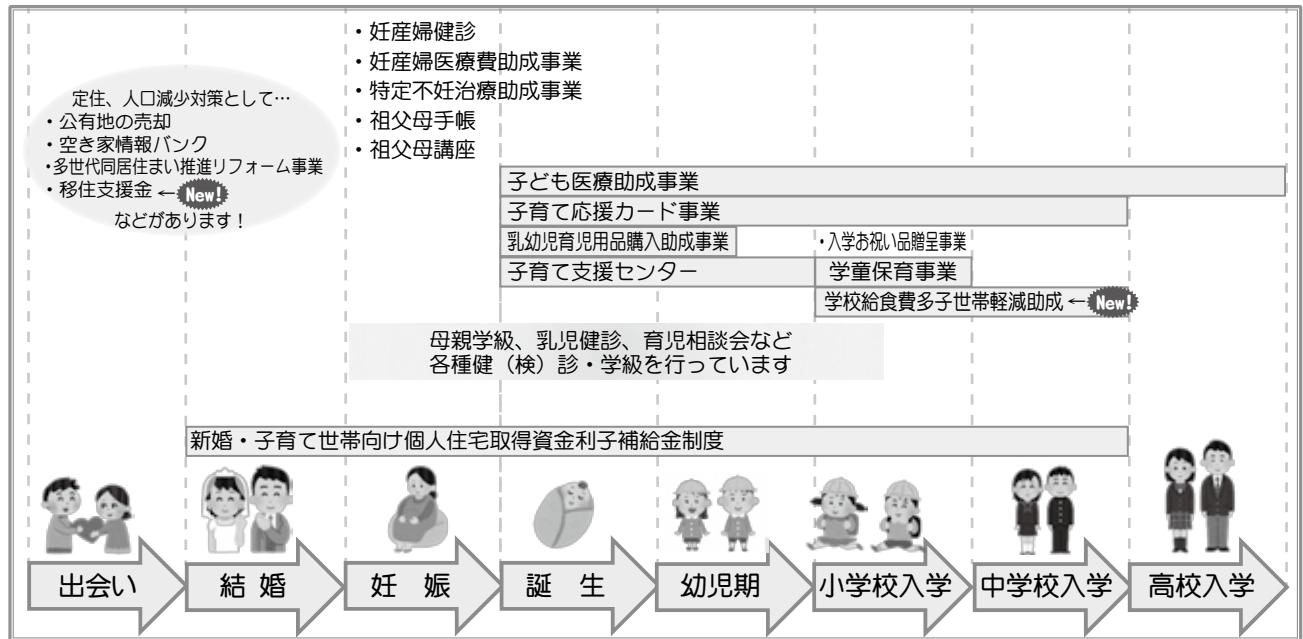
定住、人口減少対策として…
・公有地の売却
・空き家情報バンク
・多世代同居住まい推進リフォーム事業
・移住支援金 ← New!
などがあります！

・妊産婦健診
・妊産婦医療費助成事業
・特定不妊治療助成事業
・祖父母手帳
・祖父母講座

子ども医療助成事業

子育て応援カード事業

乳幼児育児用品購入助成事業

・入学お祝い品贈呈事業

子育て支援センター

学童保育事業

学校給食費多子世帯軽減助成 ← New!

母親学級、乳児健診、育児相談会など
各種健（検）診・学級を行っています

新婚・子育て世帯向け個人住宅取得資金利子補給金制度

出会い

結 婚

妊 娠

誕 生

幼児期

小学校入学

中学校入学

高校入学